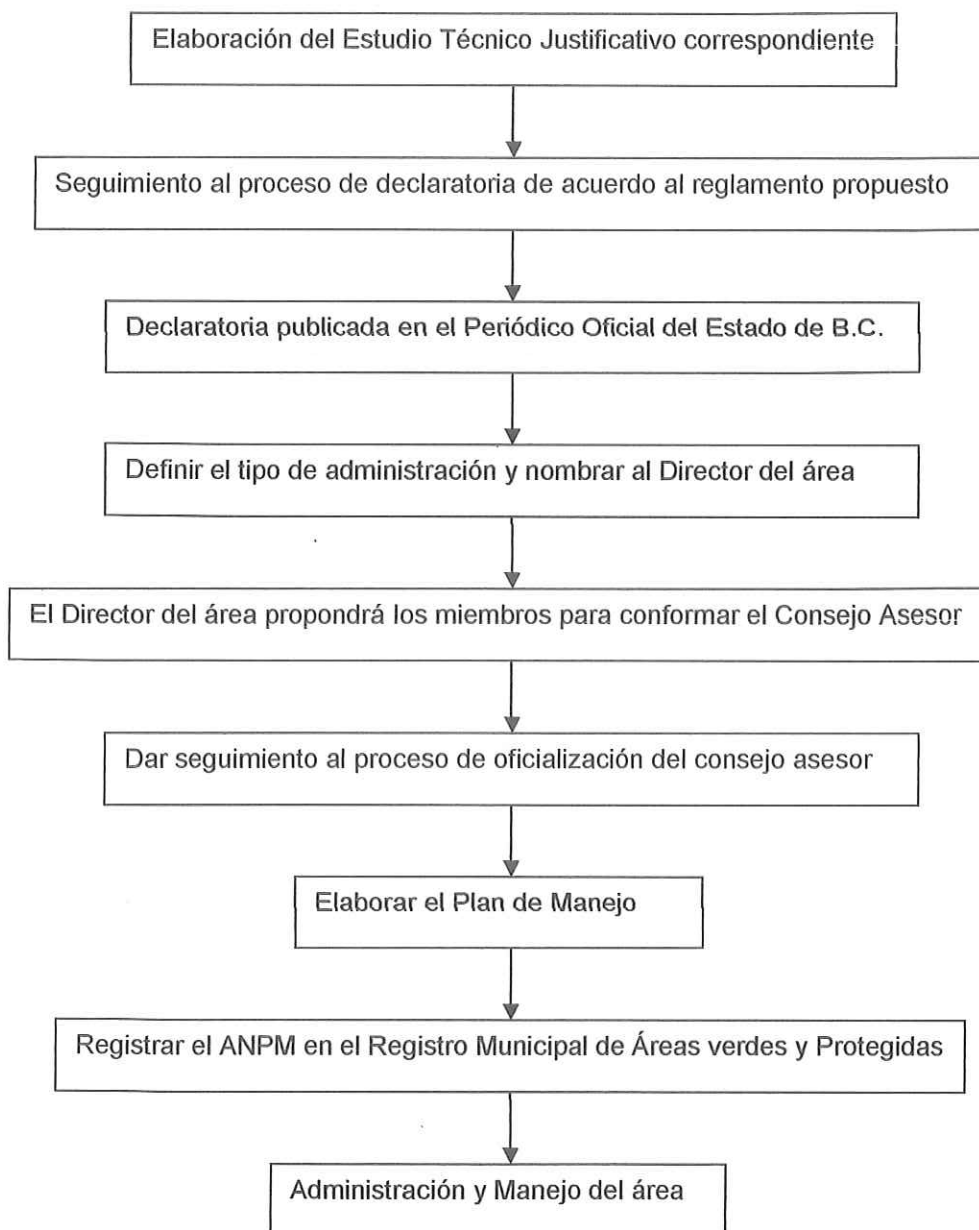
Elaboración del Estudio Técnico Justificativo correspondiente

Seguimiento al proceso de declaratoria de acuerdo al reglamento propuesto

Declaratoria publicada en el Periódico Oficial del Estado de B.C.

Definir el tipo de administración y nombrar al Director del área

El Director del área propondrá los miembros para conformar el Consejo Asesor

Dar seguimiento al proceso de oficialización del consejo asesor

Elaborar el Plan de Manejo

Registrar el ANPM en el Registro Municipal de Áreas verdes y Protegidas

Administración y Manejo del área